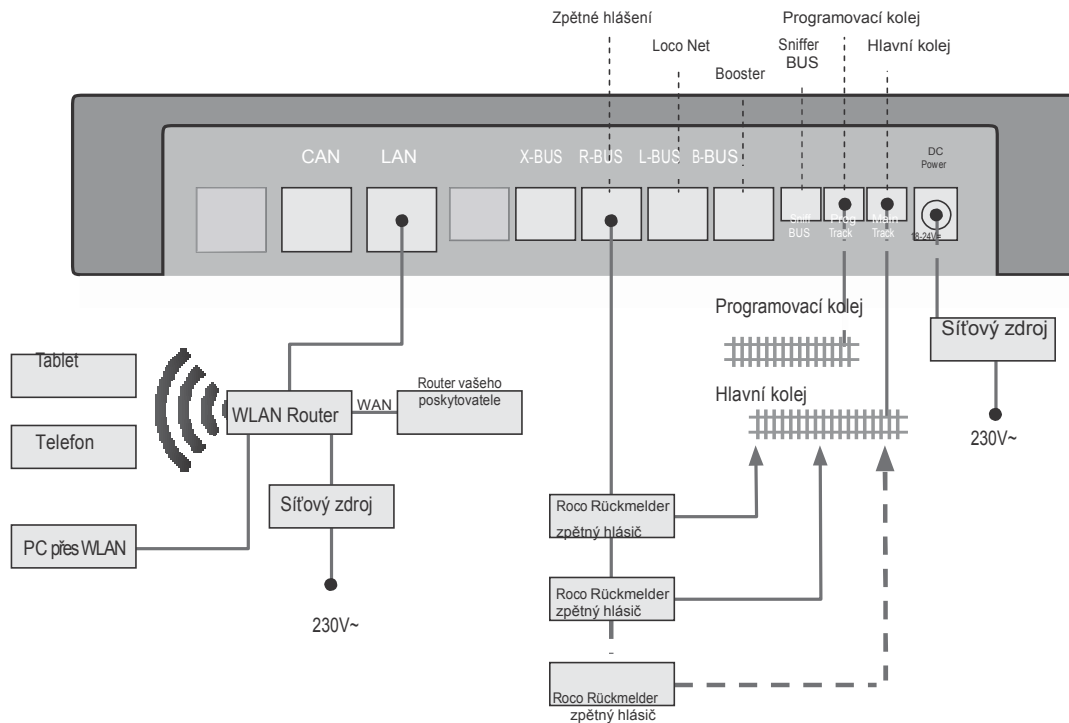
Zpětné hlášení

Programovací kolej

Loco Net

Sniffer BUS

Hlavní kolej

Booster

CAN LAN X-BUS R-BUS L-BUS B-BUS

DC Power

Sniff BUS

Prog Track

Main Track

18-24V

Programovací kolej

Síťový zdroj

Tablet

Telefon

WLAN Router

WAN

Router vašeho poskytovatele

Hlavní kolej

230V~

Síťový zdroj

PC přes WLAN

Roco Rückmelder zpětný hlásič

Roco Rückmelder zpětný hlásič

230V~

Roco Rückmelder zpětný hlásič